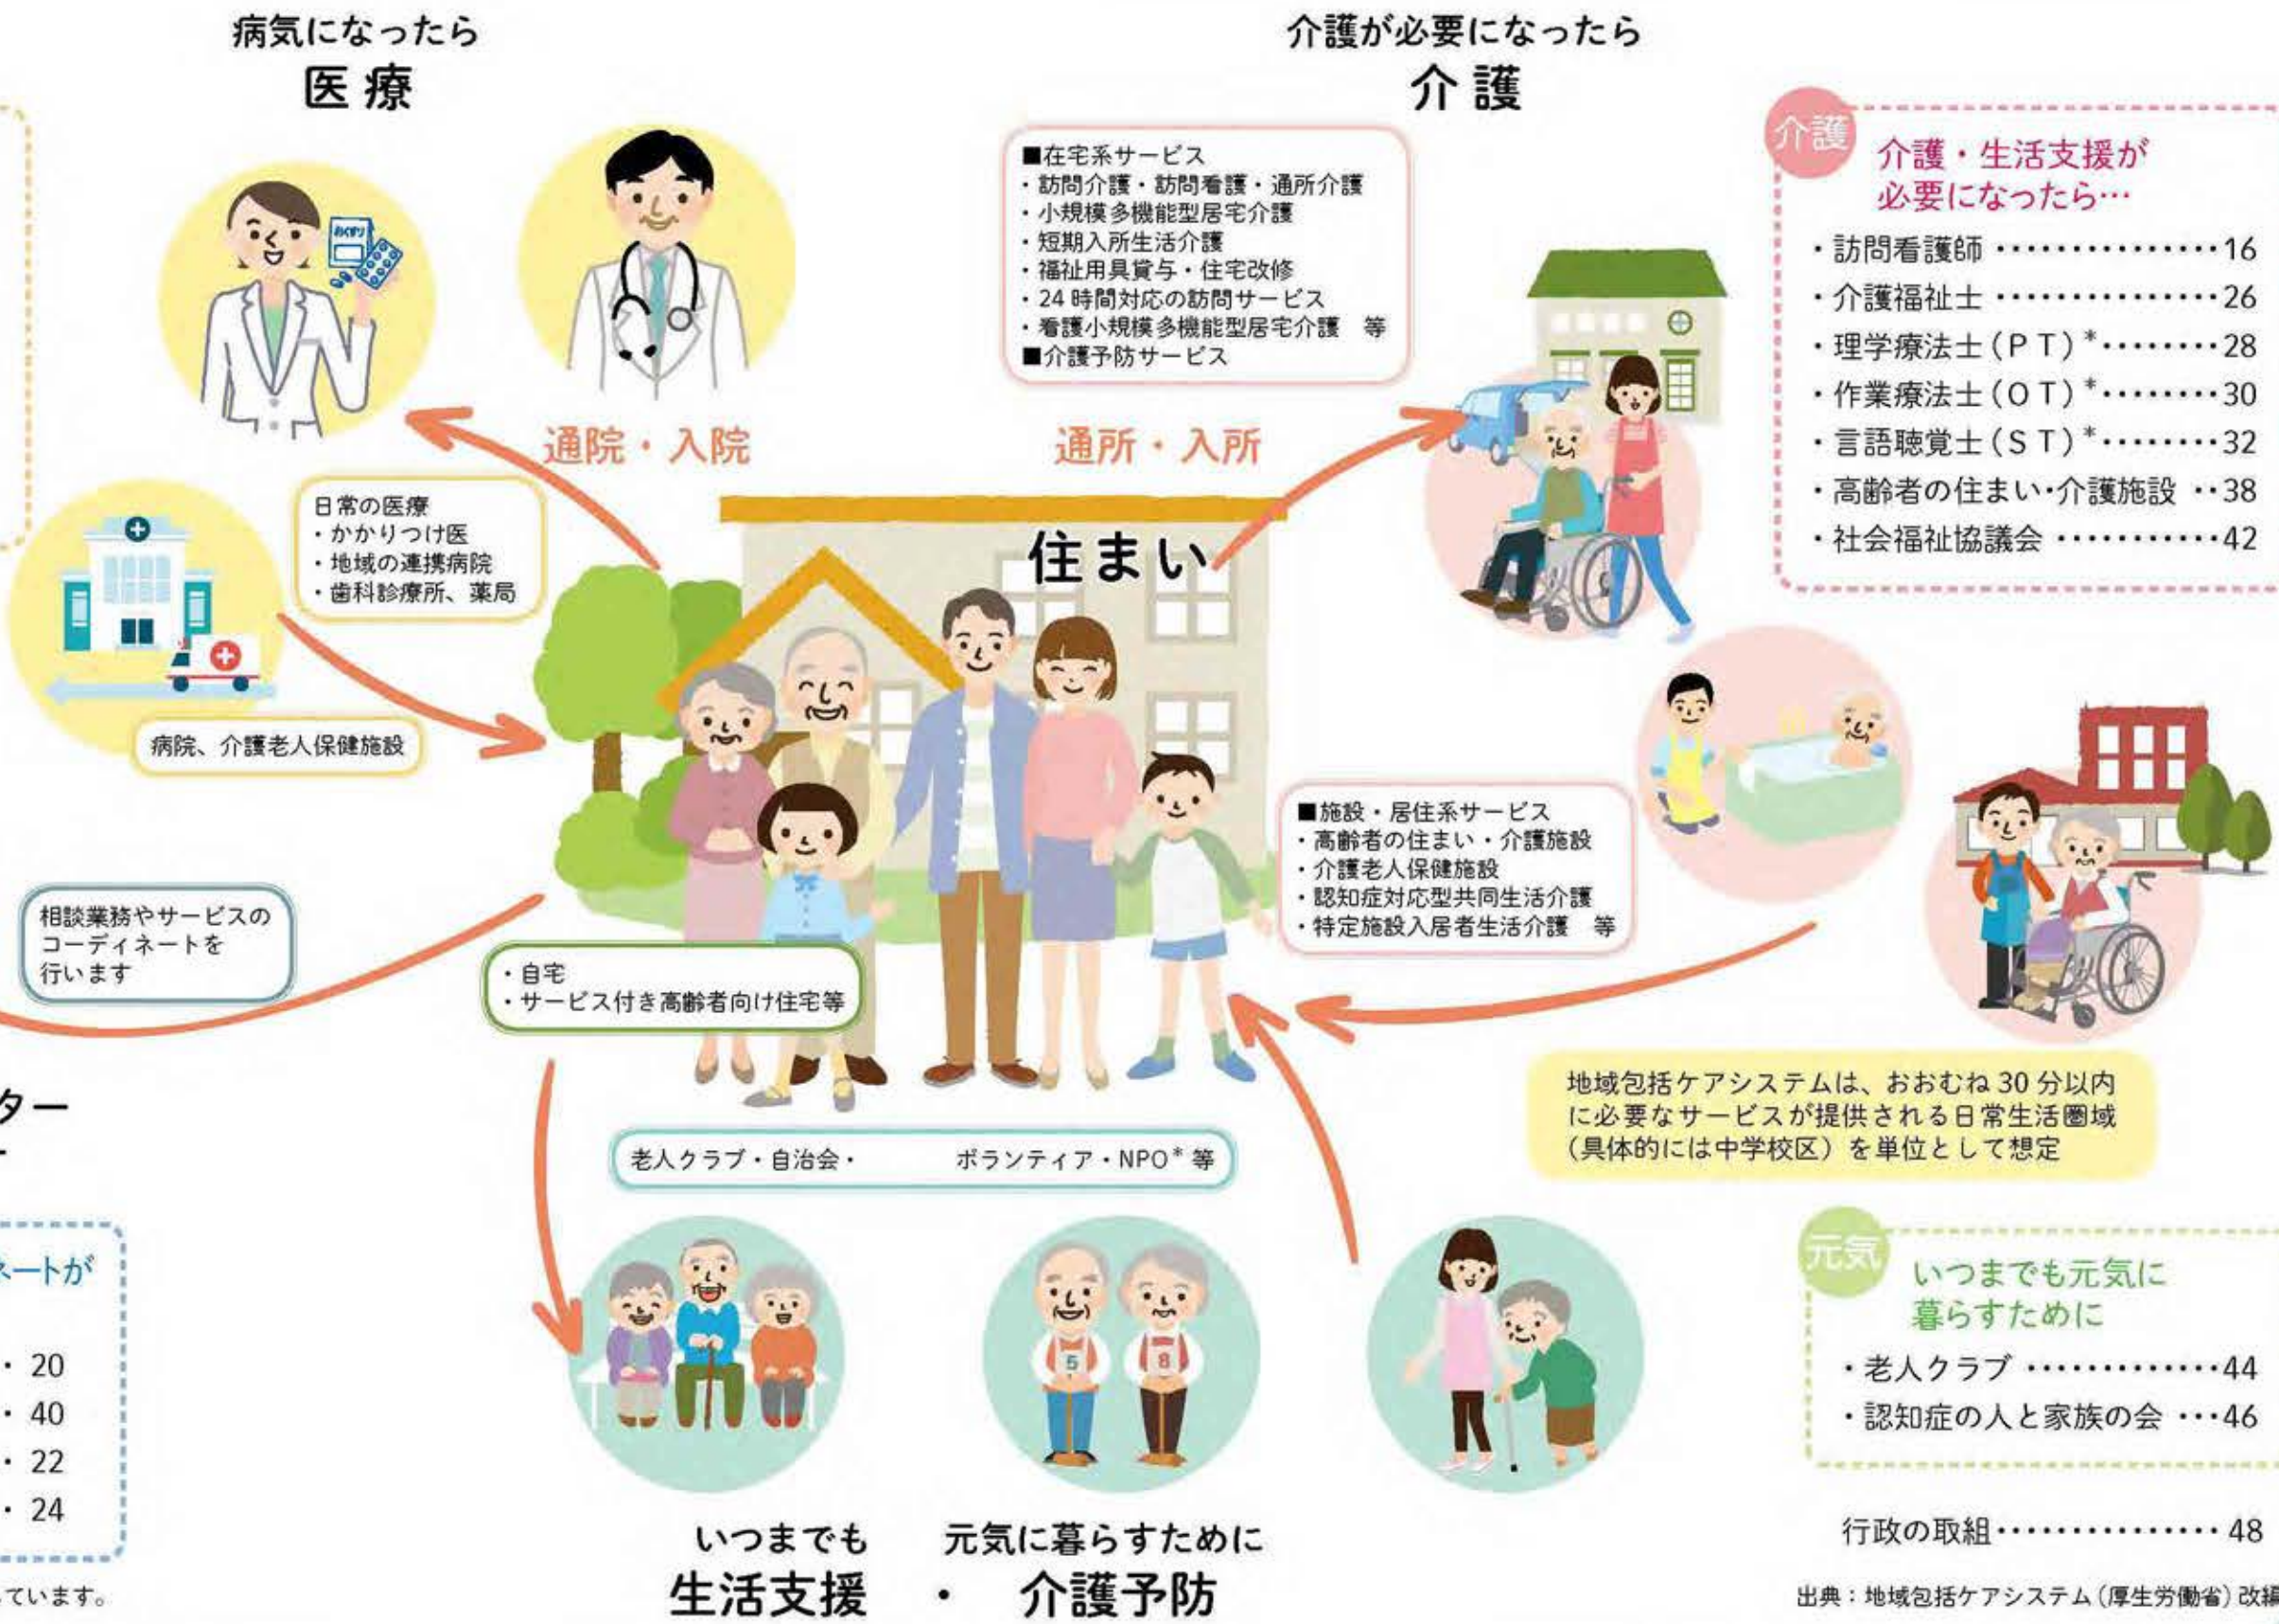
病気になったら
医療

介護が必要になったら
介護

■在宅系サービス
・訪問介護・訪問看護・通所介護
・小規模多機能型居宅介護
・短期入所生活介護
・福祉用具貸与・住宅改修
・24時間対応の訪問サービス
・看護小規模多機能型居宅介護　等
■介護予防サービス

介護
介護・生活支援が
必要になったら…
・訪問看護師 ……………16
・介護福祉士 ……………26
・理学療法士（ＰＴ）* ………28
・作業療法士（ＯＴ）* ………30
・言語聴覚士（ＳＴ）* ………32
・高齢者の住まい･介護施設 ‥38
・社会福祉協議会 …………42

通院・入院

通所・入所

日常の医療
・かかりつけ医
・地域の連携病院
・歯科診療所、薬局

住まい

病院、介護老人保健施設

■施設・居住系サービス
・高齢者の住まい・介護施設
・介護老人保健施設
・認知症対応型共同生活介護
・特定施設入居者生活介護　等

相談業務やサービスの
コーディネートを
行います

・自宅
・サービス付き高齢者向け住宅等

ター

地域包括ケアシステムは、おおむね30分以内に必要なサービスが提供される日常生活圏域（具体的には中学校区）を単位として想定

老人クラブ・自治会・　　　ボランティア・NPO* 等

ネートが

・20
・40
・22
・24

元気
いつまでも元気に
暮らすために
・老人クラブ ……………44
・認知症の人と家族の会 …46

行政の取組……………… 48

ています。

いつまでも　元気に暮らすために
生活支援　・　介護予防

出典：地域包括ケアシステム（厚生労働省）改編